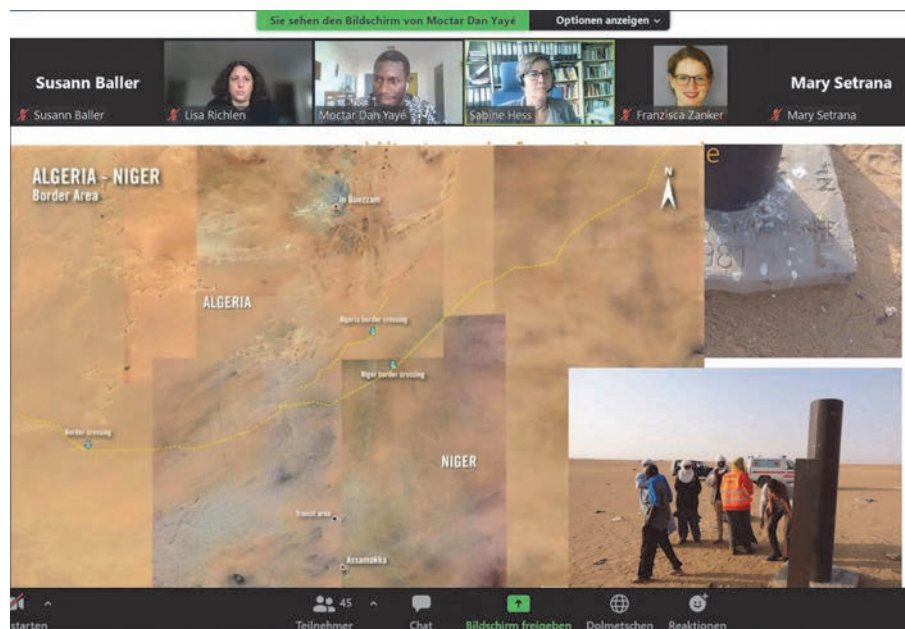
Sie sehen den Bildschirm von Moctar Dan Yayé

Optionen anzeigen

Susann Baller

Susann Baller

Lisa Richlen

Moctar Dan Yayé

Sabine Hess

Franzisca Zanker

Mary Setrana

Mary Setrana

ALGERIA - NIGER

Border Area

In Guezzam

ALGERIA

Algeria border crossing

Niger border crossing

Border crossing

NIGER

Transit area

Assamakka

N

starten

45

Teilnehmer

Chat

Bildschirm freigeben

Dolmetschen

Reaktionen